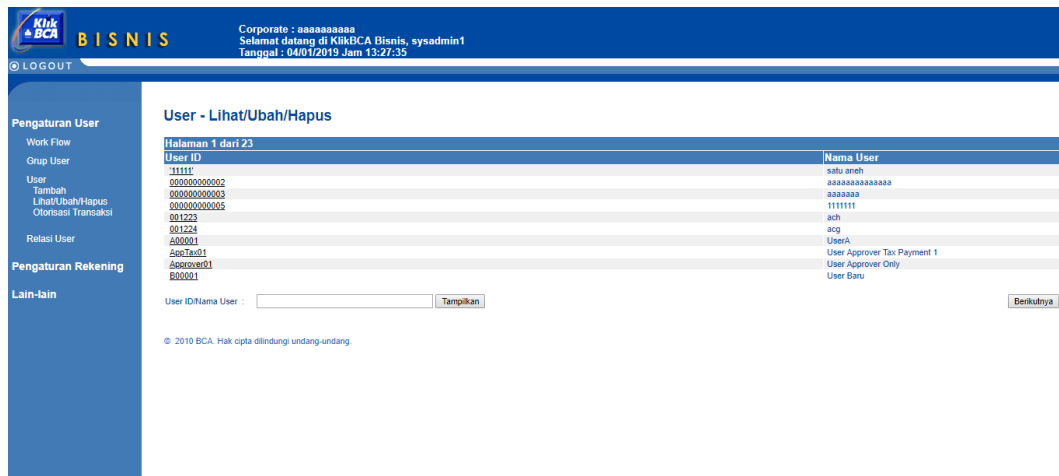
KlikBCA BISNIS

Corporate : aaaaaaaaa
Selamat datang di KlikBCA Bisnis, sysadmin1
Tanggal : 04/01/2019 Jam 13:27:35

LOGOUT

Pengaturan User
Work Flow
Grup User
User
Tambah
Lihat/Ubah/Hapus
Otorisasi Transaksi
Relasi User
Pengaturan Rekening
Lain-lain

User - Lihat/Ubah/Hapus

Halaman 1 dari 23

| User ID | Nama User |
|---|---|
| '11111' | satu aneh |
| 000000000002 | aaaaaaaaaaaaa |
| 000000000003 | aaaaaaa |
| 000000000005 | 1111111 |
| 001223 | ach |
| 001224 | acg |
| A00001 | UserA |
| AppTax01 | User Approver Tax Payment 1 |
| Approver01 | User Approver Only |
| B00001 | User Baru |

User ID/Nama User : Tampilkan

Berikutnya

© 2010 BCA. Hak cipta dilindungi undang-undang.